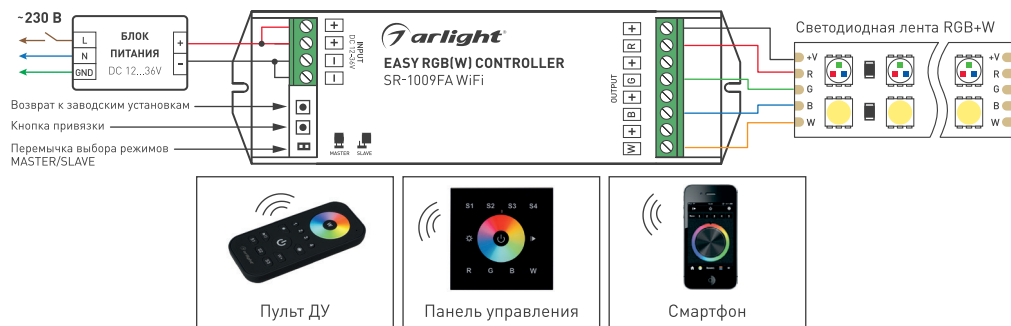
~230 В

БЛОК ПИТАНИЯ
DC 12...36V

L
N
GND
+
−

+
+
−
−
INPUT
DC 12-36V

arlight
EASY RGB(W) CONTROLLER
SR-1009FA WiFi

OUTPUT
+
R
+
G
+
B
+
W

Светодиодная лента RGB+W
+V
R
G
B
W

Возврат к заводским установкам
Кнопка привязки
Перемычка выбора режимов MASTER/SLAVE
MASTER
SLAVE

S1 S2 S3 S4
R G B W

Пульт ДУ
Панель управления
Смартфон